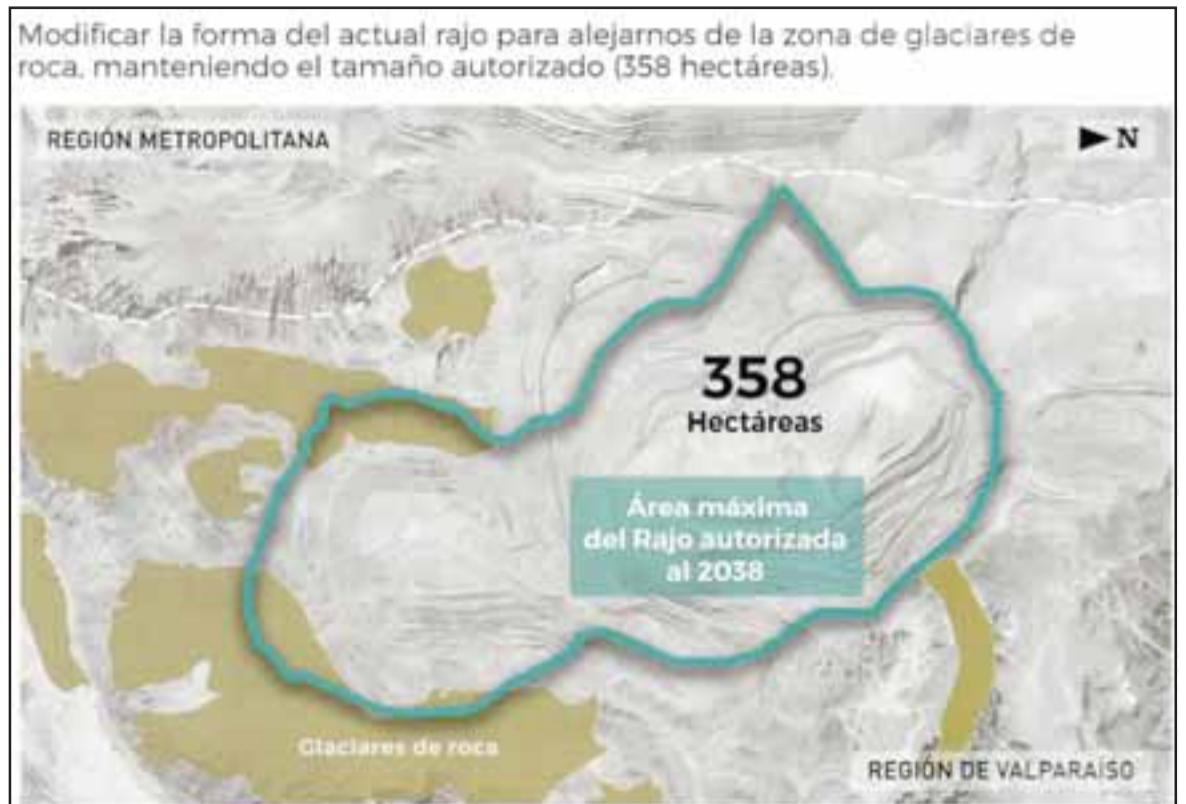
Modificar la forma del actual rajo para alejarnos de la zona de glaciares de roca, manteniendo el tamaño autorizado (358 hectáreas).

REGIÓN METROPOLITANA

N

358
Hectáreas

Área máxima del Rajo autorizada al 2038

Glaciares de roca

REGIÓN DE VALPARAÍSO